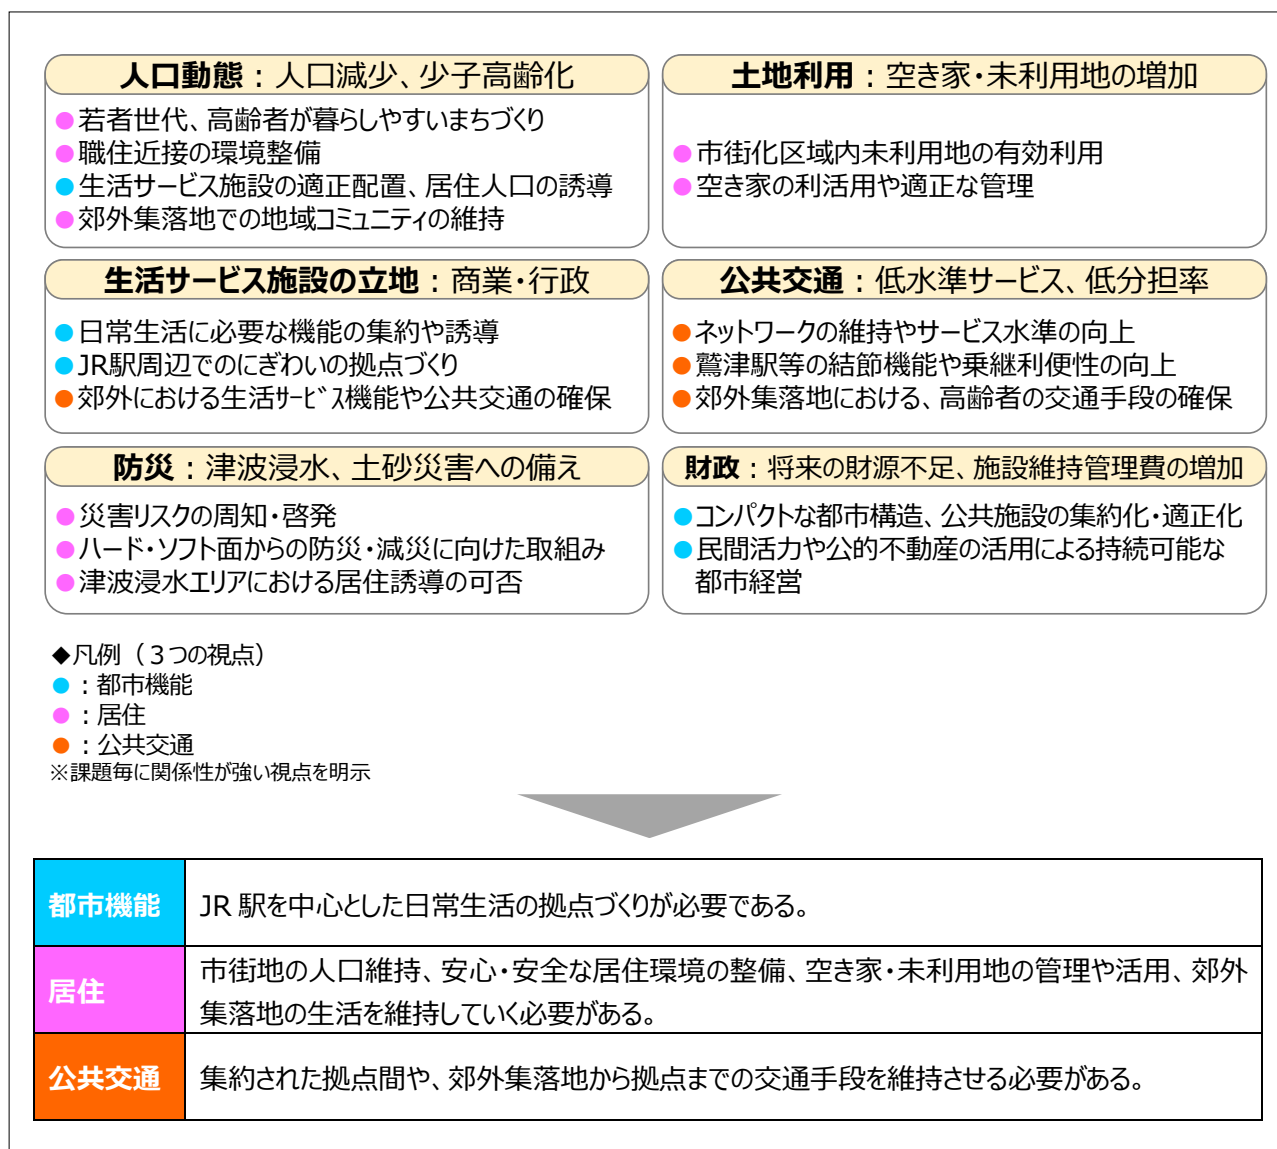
人口動態：人口減少、少子高齢化

●若者世代、高齢者が暮らしやすいまちづくり
●職住近接の環境整備
●生活サービス施設の適正配置、居住人口の誘導
●郊外集落地での地域コミュニティの維持

土地利用：空き家・未利用地の増加

●市街化区域内未利用地の有効利用
●空き家の利活用や適正な管理

生活サービス施設の立地：商業・行政

●日常生活に必要な機能の集約や誘導
●JR駅周辺でのにぎわいの拠点づくり
●郊外における生活ｻｰﾋﾞｽ機能や公共交通の確保

公共交通：低水準サービス、低分担率

●ネットワークの維持やサービス水準の向上
●鷲津駅等の結節機能や乗継利便性の向上
●郊外集落地における、高齢者の交通手段の確保

防災：津波浸水、土砂災害への備え

●災害リスクの周知・啓発
●ハード・ソフト面からの防災・減災に向けた取組み
●津波浸水エリアにおける居住誘導の可否

財政：将来の財源不足、施設維持管理費の増加

●コンパクトな都市構造、公共施設の集約化・適正化
●民間活力や公的不動産の活用による持続可能な都市経営

◆凡例（３つの視点）
●：都市機能
●：居住
●：公共交通
※課題毎に関係性が強い視点を明示

| 都市機能 | JR 駅を中心とした日常生活の拠点づくりが必要である。 |
|---|---|
| 居住 | 市街地の人口維持、安心・安全な居住環境の整備、空き家・未利用地の管理や活用、郊外集落地の生活を維持していく必要がある。 |
| 公共交通 | 集約された拠点間や、郊外集落地から拠点までの交通手段を維持させる必要がある。 |